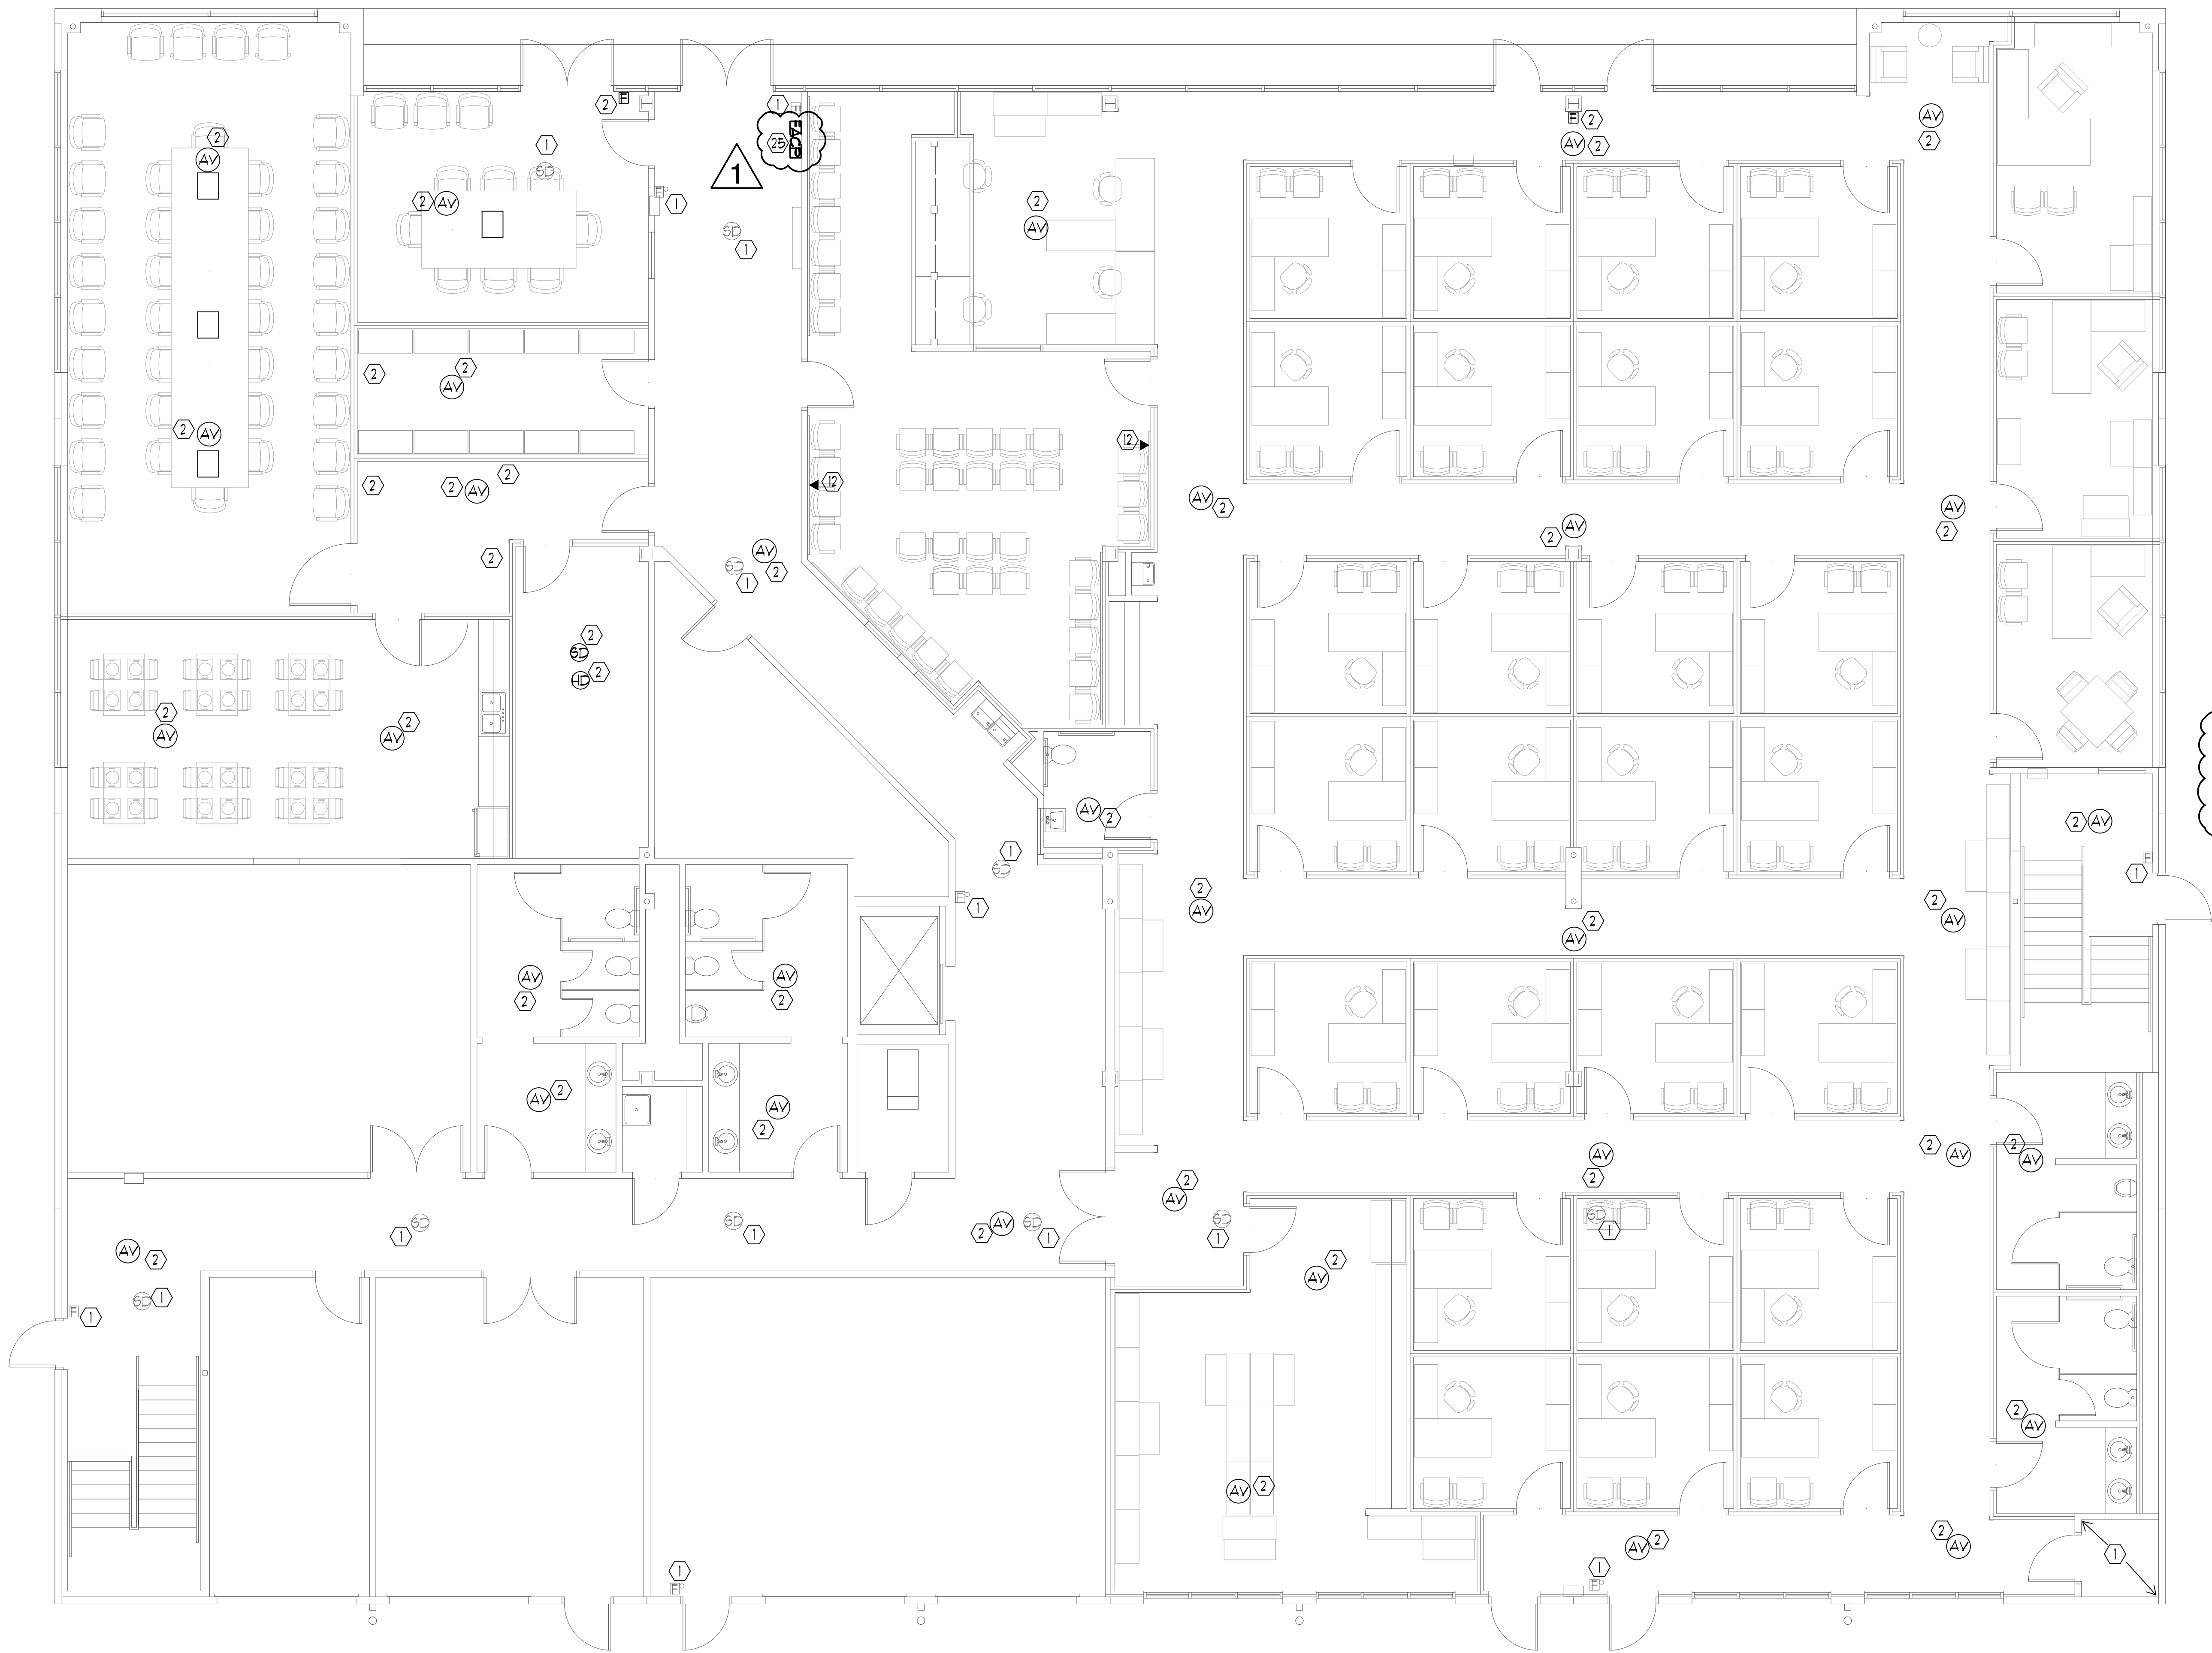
2 F
1
25
1
2
AV
1
SD
2 AV
1
SD 1
2
AV
2
2
AV
2
AV
12
12
2
2 AV
2
2
AV
SD
1
2
2
SD
2
HD
2
AV
2
AV
AV 2
1
SD
E 1
2
AV
2
AV
AV
2
AV
2
AV 2
AV
2
AV
2
2
AV
SD
1
SD 1
2 AV
SD
1
SD
1
AV 2
AV
2
AV 2
AV 2
SD 1
F 1
AV 2
1
F
1
F
AV 2
2
AV
2 AV
2 AV
1
F 2
AV 2
AV
2
AV
2
2 AV
1
2
AV
2
AV
2 AV
2
AV
AV
2
SD
1